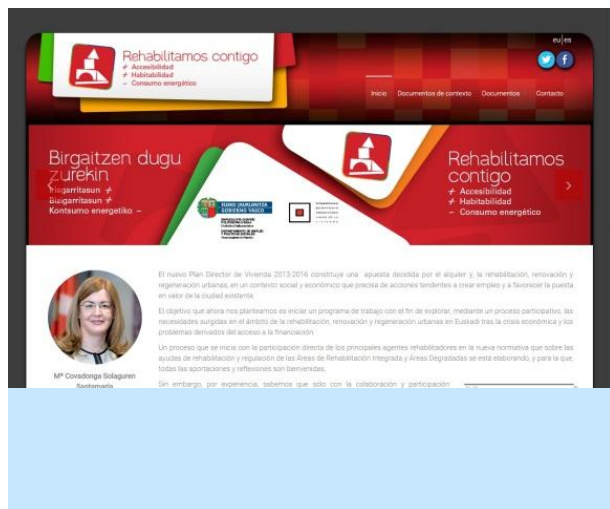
Rehabilitamos contigo
+ Accesibilidad
+ Habitabilidad
– Consumo energético

eu | es

Inicio Documentos de contexto Documentos Contacto

Birgaitzen dugu zurekin
Irisgarritasun +
Bizigarritasun +
Kontsumo energetiko –

EUSKO JAURLARITZA GOBIERNO VASCO

Rehabilitamos contigo
+ Accesibilidad
+ Habitabilidad
– Consumo energético

El nuevo Plan Director de Vivienda 2013-2016 constituye una apuesta decidida por el alquiler y la rehabilitación, renovación y regeneración urbanas, en un contexto social y económico que precisa de acciones tendentes a crear empleo y a favorecer la puesta en valor de la ciudad existente.

El objetivo que ahora nos planteamos es iniciar un programa de trabajo con el fin de explorar, mediante un proceso participativo, las necesidades surgidas en el ámbito de la rehabilitación, renovación y regeneración urbanas en Euskadi tras la crisis económica y los problemas derivados del acceso a la financiación.

Un proceso que se inicia con la participación directa de los principales agentes rehabilitadores en la nueva normativa que sobre las ayudas de rehabilitación y regulación de las Áreas de Rehabilitación Integrada y Áreas Degradadas se está elaborando, y para la que, todas las aportaciones y reflexiones son bienvenidas.

Sin embargo, por experiencia, sabemos que solo con la colaboración y participación

Mª Covadonga Solaguren Santamaría